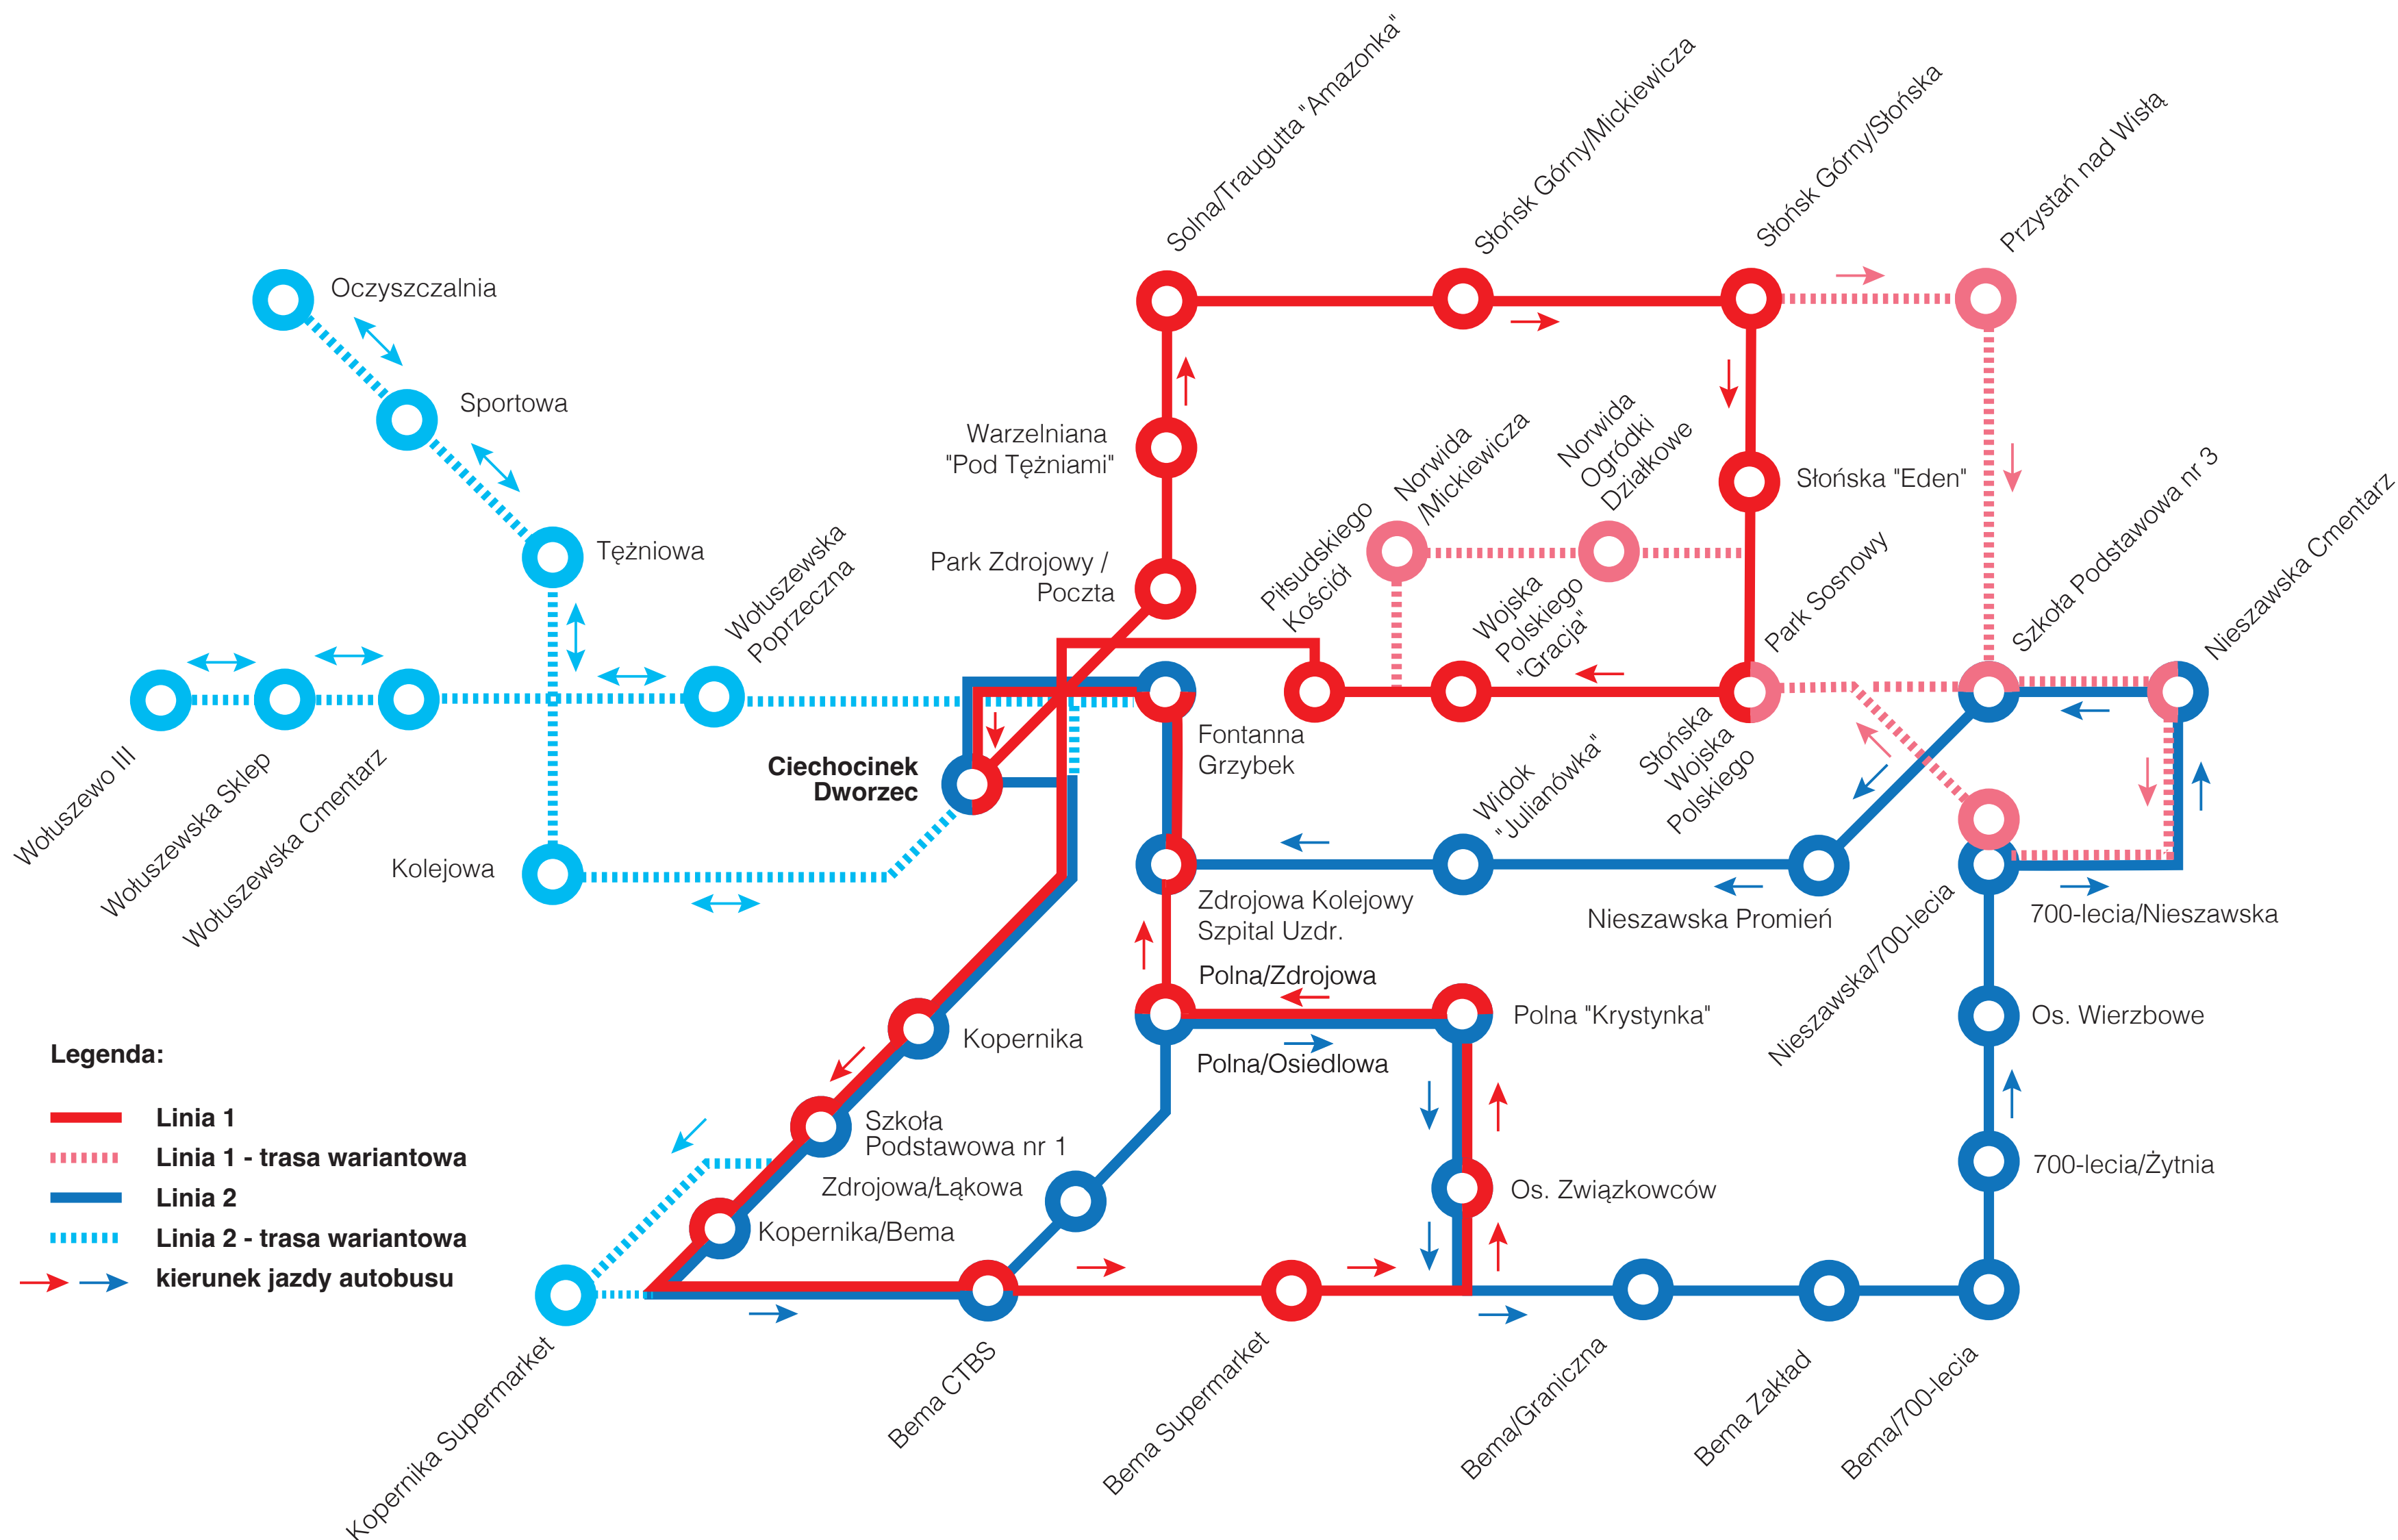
Solna/Traugutta "Amazonka"
Słońsk Górny/Mickiewicza
Słońsk Górny/Słońska
Przystań nad Wisłą
Oczyszczalnia
Sportowa
Warzelniana "Pod Tężniami"
Słońska "Eden"
Tężniowa
Norwida /Mickiewicza
Norwida Ogródki Działkowe
Szkoła Podstawowa nr 3
Nieszawska Cmentarz
Wołuszewska Poprzeczna
Park Zdrojowy / Poczta
Piłsudskiego Kościół
Wojska Polskiego "Gracja"
Park Sosnowy
Fontanna Grzybek
Ciechocinek Dworzec
Widok "Julianówka"
Słońska Wojska Polskiego
Wołuszewo III
Wołuszewska Sklep
Wołuszewska Cmentarz
Kolejowa
Zdrojowa Kolejowy Szpital Uzdr.
Nieszawska Promień
Nieszawska/700-lecia
700-lecia/Nieszawska
Polna/Zdrojowa
Polna "Krystynka"
Kopernika
Polna/Osiedlowa
Os. Wierzbowe
Legenda:
Linia 1
Linia 1 - trasa wariantowa
Linia 2
Linia 2 - trasa wariantowa
kierunek jazdy autobusu
Szkoła Podstawowa nr 1
Zdrojowa/Łąkowa
Kopernika/Bema
Os. Związkowców
700-lecia/Żytnia
Kopernika Supermarket
Bema CTBS
Bema Supermarket
Bema/Graniczna
Bema Zakład
Bema/700-lecia